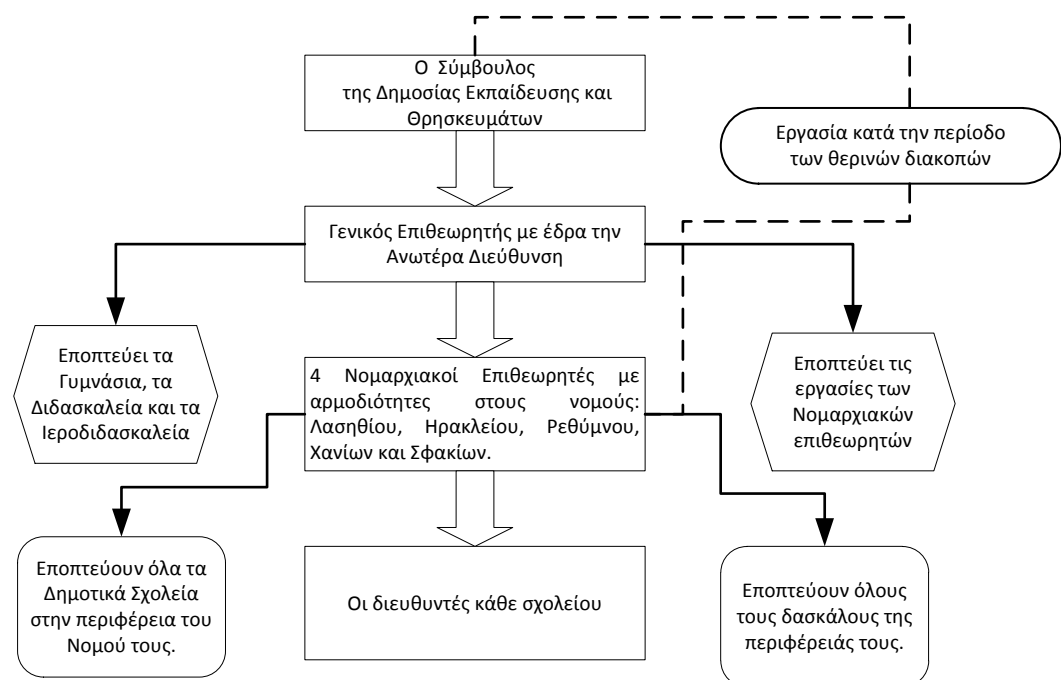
Ο Σύμβουλος της Δημοσίας Εκπαίδευσης και Θρησκευμάτων

Εργασία κατά την περίοδο των θερινών διακοπών

Γενικός Επιθεωρητής με έδρα την Ανωτέρα Διεύθυνση

Εποπτεύει τα Γυμνάσια, τα Διδασκαλεία και τα Ιεροδιδασκαλεία

4 Νομαρχιακοί Επιθεωρητές με αρμοδιότητες στους νομούς: Λασηθίου, Ηρακλείου, Ρεθύμνου, Χανίων και Σφακίων.

Εποπτεύει τις εργασίες των Νομαρχιακών επιθεωρητών

Εποπτεύουν όλα τα Δημοτικά Σχολεία στην περιφέρεια του Νομού τους.

Οι διευθυντές κάθε σχολείου

Εποπτεύουν όλους τους δασκάλους της περιφέρειάς τους.